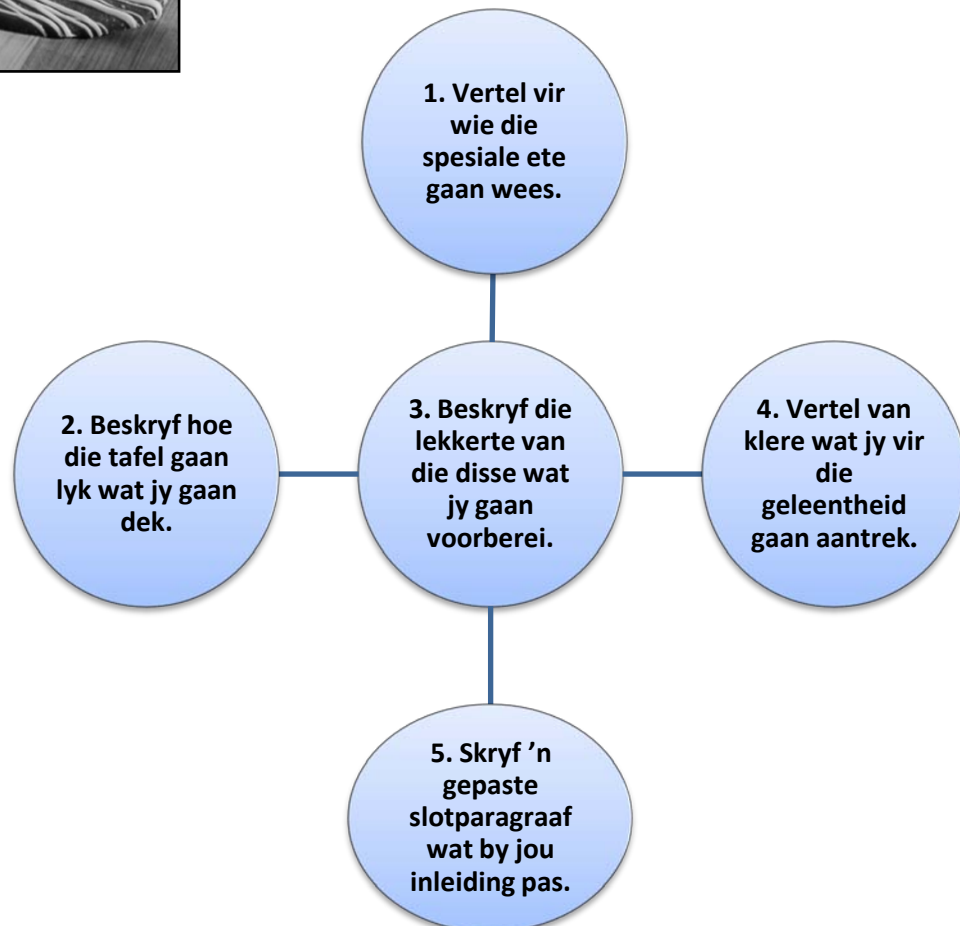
1. Vertel vir wie die spesiale ete gaan wees.

2. Beskryf hoe die tafel gaan lyk wat jy gaan dek.

3. Beskryf die lekkerte van die disse wat jy gaan voorberei.

4. Vertel van klere wat jy vir die geleentheid gaan aantrek.

5. Skryf ’n gepaste slotparagraaf wat by jou inleiding pas.